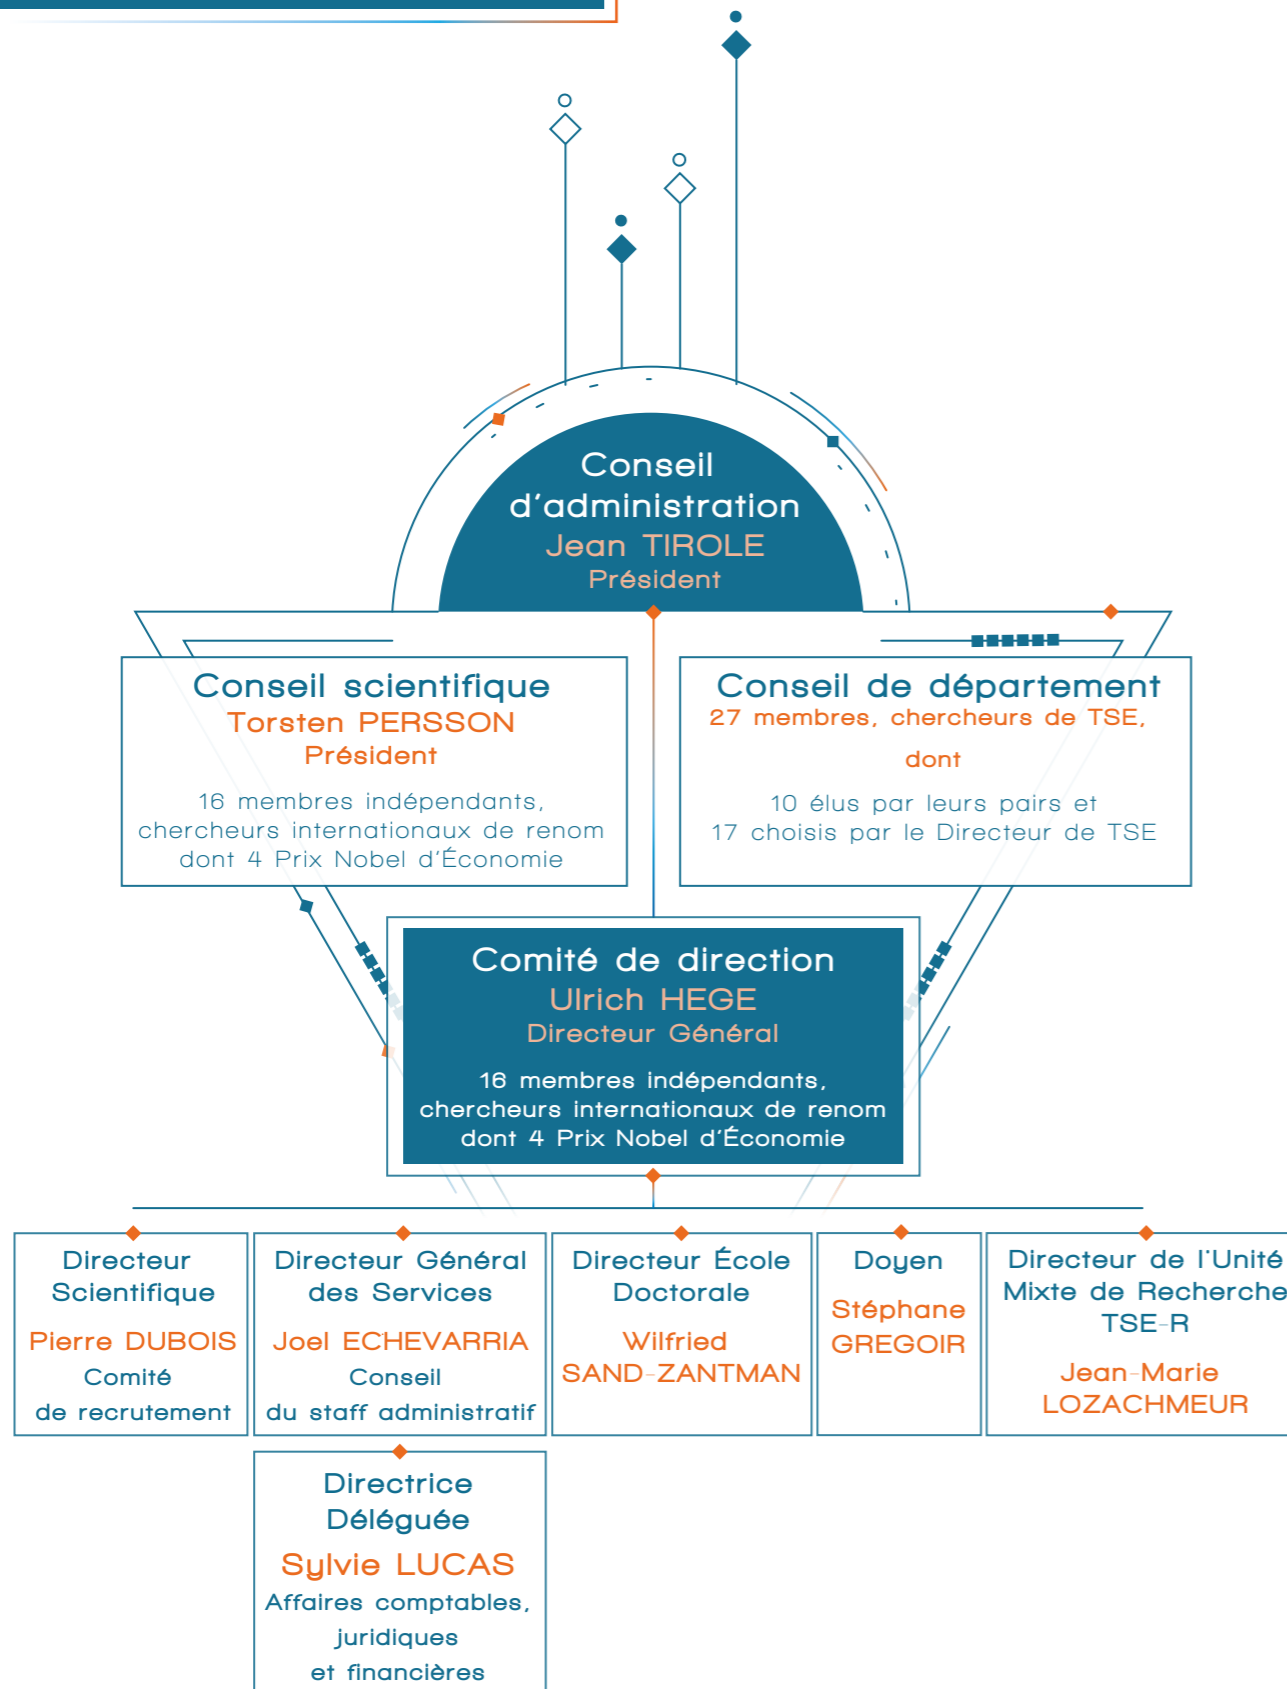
Conseil d'administration
Jean TIROLE
Président

Conseil scientifique
Torsten PERSSON
Président

16 membres indépendants, chercheurs internationaux de renom dont 4 Prix Nobel d'Économie

Conseil de département
27 membres, chercheurs de TSE, dont

10 élus par leurs pairs et 17 choisis par le Directeur de TSE

Comité de direction
Ulrich HEGE
Directeur Général

16 membres indépendants, chercheurs internationaux de renom dont 4 Prix Nobel d'Économie

Directeur Scientifique
Pierre DUBOIS
Comité de recrutement

Directeur Général des Services
Joel ECHEVARRIA
Conseil du staff administratif

Directeur École Doctorale
Wilfried SAND-ZANTMAN

Doyen
Stéphane GREGOIR

Directeur de l'Unité Mixte de Recherche TSE-R
Jean-Marie LOZACHMEUR

Directrice Déléguée
Sylvie LUCAS
Affaires comptables, juridiques et financières